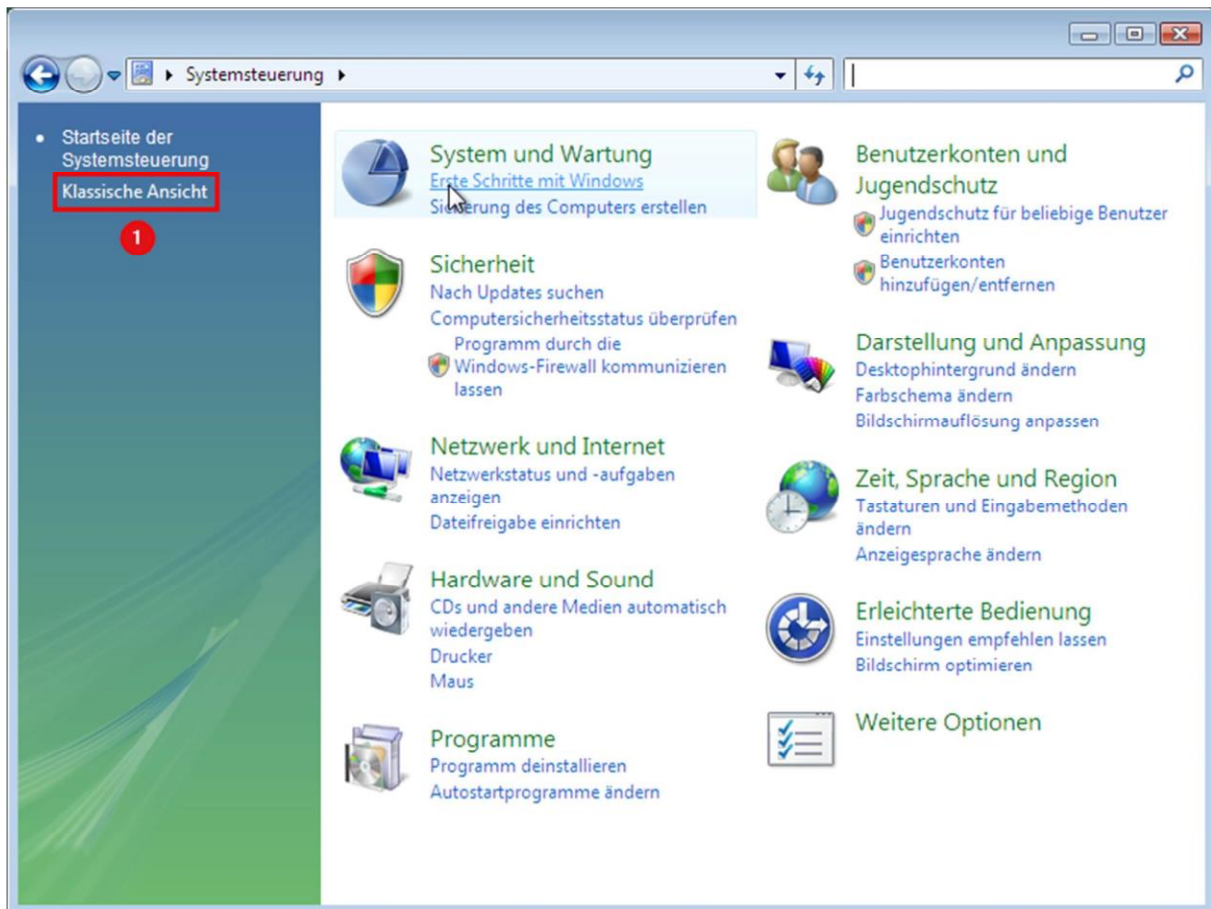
Systemsteuerung

Startseite der Systemsteuerung
Klassische Ansicht
1

System und Wartung
Erste Schritte mit Windows
Sicherung des Computers erstellen

Sicherheit
Nach Updates suchen
Computersicherheitsstatus überprüfen
Programm durch die Windows-Firewall kommunizieren lassen

Netzwerk und Internet
Netzwerkstatus und -aufgaben anzeigen
Dateifreigabe einrichten

Hardware und Sound
CDs und andere Medien automatisch wiedergeben
Drucker
Maus

Programme
Programm deinstallieren
Autostartprogramme ändern

Benutzerkonten und Jugendschutz
Jugendschutz für beliebige Benutzer einrichten
Benutzerkonten hinzufügen/entfernen

Darstellung und Anpassung
Desktophintergrund ändern
Farbschema ändern
Bildschirmauflösung anpassen

Zeit, Sprache und Region
Tastaturen und Eingabemethoden ändern
Anzeigesprache ändern

Erleichterte Bedienung
Einstellungen empfehlen lassen
Bildschirm optimieren

Weitere Optionen